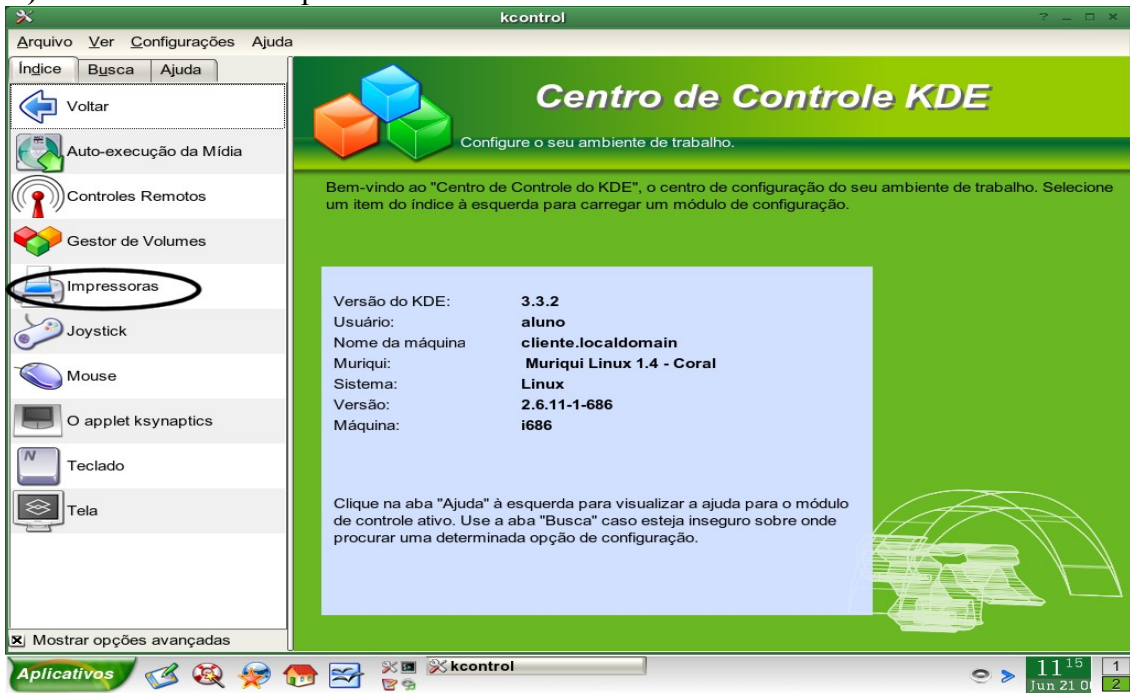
kcontrol

Arquivo Ver Configurações Ajuda

Índice Busca Ajuda

Voltar
Auto-execução da Mídia
Controles Remotos
Gestor de Volumes
Impressoras
Joystick
Mouse
O applet ksynaptics
Teclado
Tela

Mostrar opções avançadas

Centro de Controle KDE

Configure o seu ambiente de trabalho.

Bem-vindo ao "Centro de Controle do KDE", o centro de configuração do seu ambiente de trabalho. Selecione um item do índice à esquerda para carregar um módulo de configuração.

| | |
|---|---|
| Versão do KDE: | 3.3.2 |
| Usuário: | aluno |
| Nome da máquina | cliente.localdomain |
| Muriqui: | Muriqui Linux 1.4 - Coral |
| Sistema: | Linux |
| Versão: | 2.6.11-1-686 |
| Máquina: | i686 |

Clique na aba "Ajuda" à esquerda para visualizar a ajuda para o módulo de controle ativo. Use a aba "Busca" caso esteja inseguro sobre onde procurar uma determinada opção de configuração.

Aplicativos kcontrol $11^{15}$ Jun 21 0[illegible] 1 2